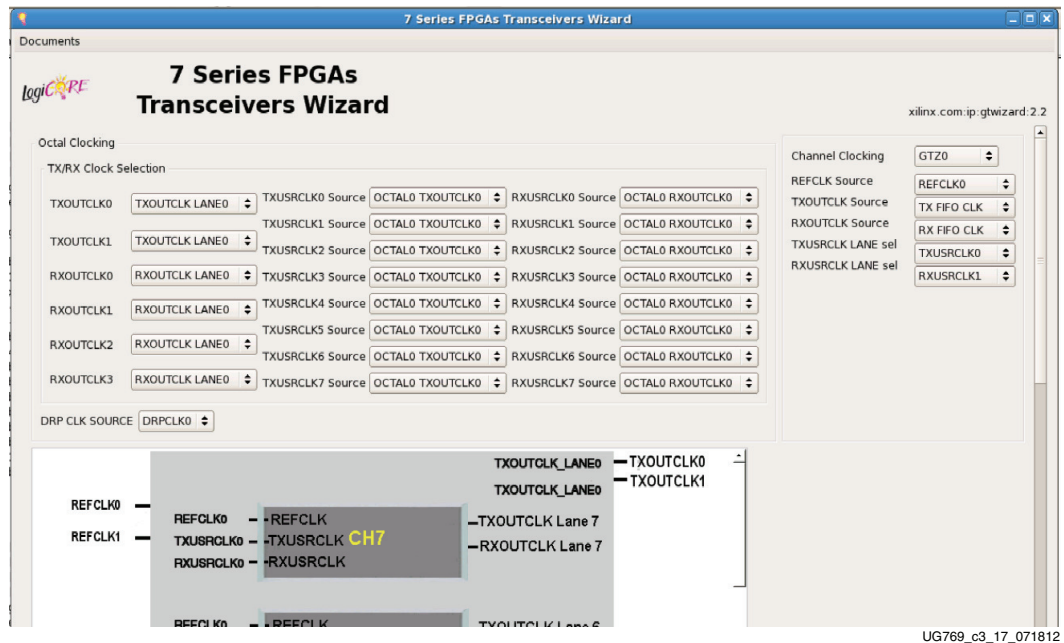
7 Series FPGAs Transceivers Wizard

Documents

logiCORE

7 Series FPGAs
Transceivers Wizard

xilinx.com:ip:gtwizard:2.2

Octal Clocking

TX/RX Clock Selection

| | | | | | |
|---|---|---|---|---|---|
| TXOUTCLK0 | TXOUTCLK LANE0 | TXUSRCLK0 Source | OCTAL0 TXOUTCLK0 | RXUSRCLK0 Source | OCTAL0 RXOUTCLK0 |
| TXOUTCLK1 | TXOUTCLK LANE0 | TXUSRCLK1 Source | OCTAL0 TXOUTCLK0 | RXUSRCLK1 Source | OCTAL0 RXOUTCLK0 |
| | | TXUSRCLK2 Source | OCTAL0 TXOUTCLK0 | RXUSRCLK2 Source | OCTAL0 RXOUTCLK0 |
| RXOUTCLK0 | RXOUTCLK LANE0 | TXUSRCLK3 Source | OCTAL0 TXOUTCLK0 | RXUSRCLK3 Source | OCTAL0 RXOUTCLK0 |
| RXOUTCLK1 | RXOUTCLK LANE0 | TXUSRCLK4 Source | OCTAL0 TXOUTCLK0 | RXUSRCLK4 Source | OCTAL0 RXOUTCLK0 |
| RXOUTCLK2 | RXOUTCLK LANE0 | TXUSRCLK5 Source | OCTAL0 TXOUTCLK0 | RXUSRCLK5 Source | OCTAL0 RXOUTCLK0 |
| | | TXUSRCLK6 Source | OCTAL0 TXOUTCLK0 | RXUSRCLK6 Source | OCTAL0 RXOUTCLK0 |
| RXOUTCLK3 | RXOUTCLK LANE0 | TXUSRCLK7 Source | OCTAL0 TXOUTCLK0 | RXUSRCLK7 Source | OCTAL0 RXOUTCLK0 |

DRP CLK SOURCE DRPCLK0

Channel Clocking GTZ0
REFCLK Source REFCLK0
TXOUTCLK Source TX FIFO CLK
RXOUTCLK Source RX FIFO CLK
TXUSRCLK LANE sel TXUSRCLK0
RXUSRCLK LANE sel RXUSRCLK1

TXOUTCLK_LANE0 TXOUTCLK0
TXOUTCLK_LANE0 TXOUTCLK1
REFCLK0
REFCLK1
REFCLK0 REFCLK
TXUSRCLK0 TXUSRCLK CH7
RXUSRCLK0 RXUSRCLK
TXOUTCLK Lane 7
RXOUTCLK Lane 7
REFCLK0 REFCLK
TXOUTCLK Lane 6

UG769_c3_17_071812